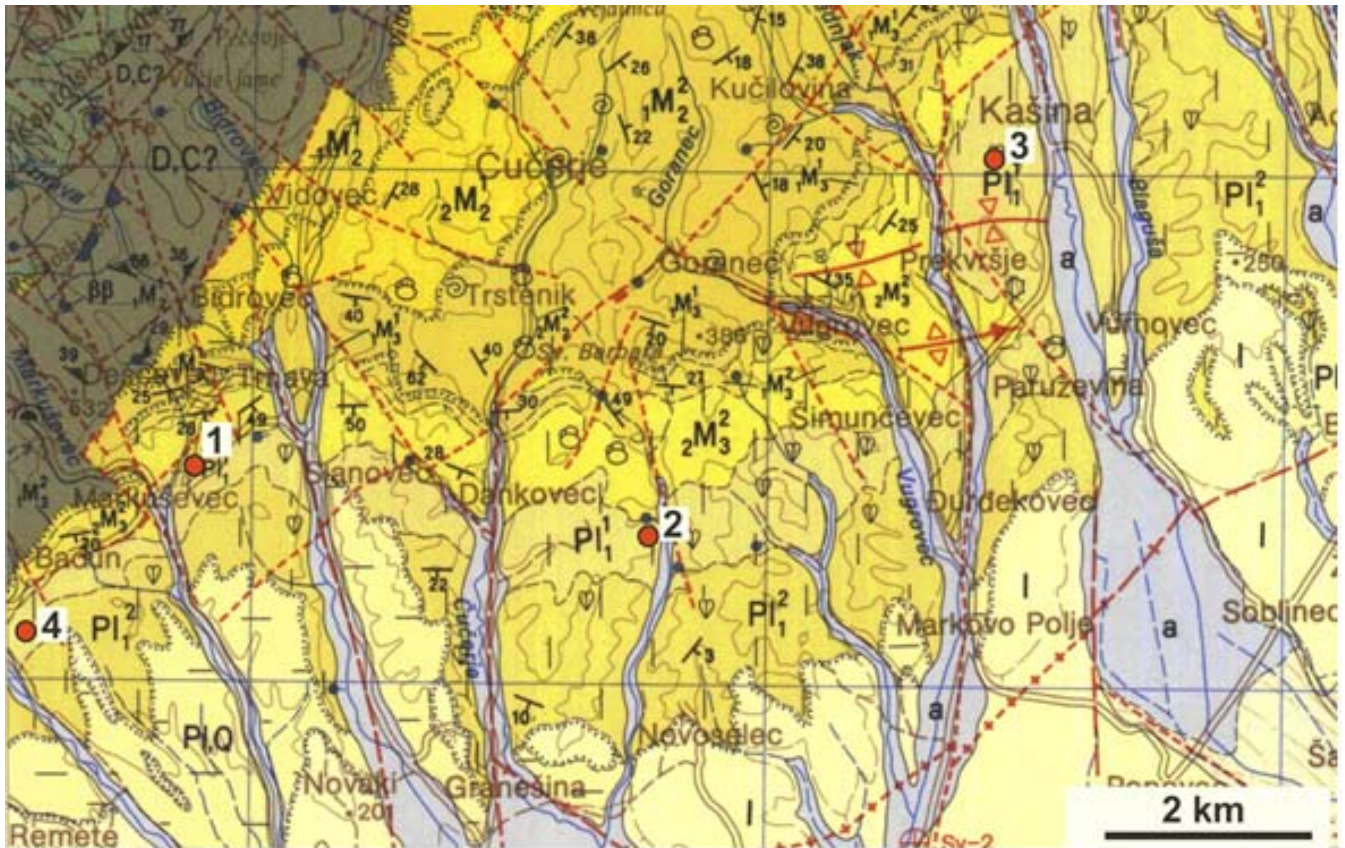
D.C?
D.C?
Vidovec
Bidrovec
Trstenik
Čučerje
Kučilovina
Goranec
Kašina
3
$Pl_1^1$
$Pl_1^2$
a
Prekvršje
Vugrovec
Vurnovec
Paruževina
Šimunčevec
Đurđekovec
Sv. Barbara
380
250
Dedići
Trnava
1
$Pl_1^1$
Markuševec
Sesvete
Danikovec
2
$Pl_1^1$
$Pl_1^2$
Badun
4
$Pl_1^2$
PlQ
Novaki
201
Granešina
Novoselec
Markovo Polje
Soblinec
Remete
Čučerje
Vugrovec
Goranec
Blaguša
$_1M_2^2$
$M_2^1$
$_2M_2^1$
$M_3^1$
$_2M_3^2$
$_2M_3^2$
$M_3^2$
$_2M_3^2$
$M_3^2$
l
l
l
a
a
2 km